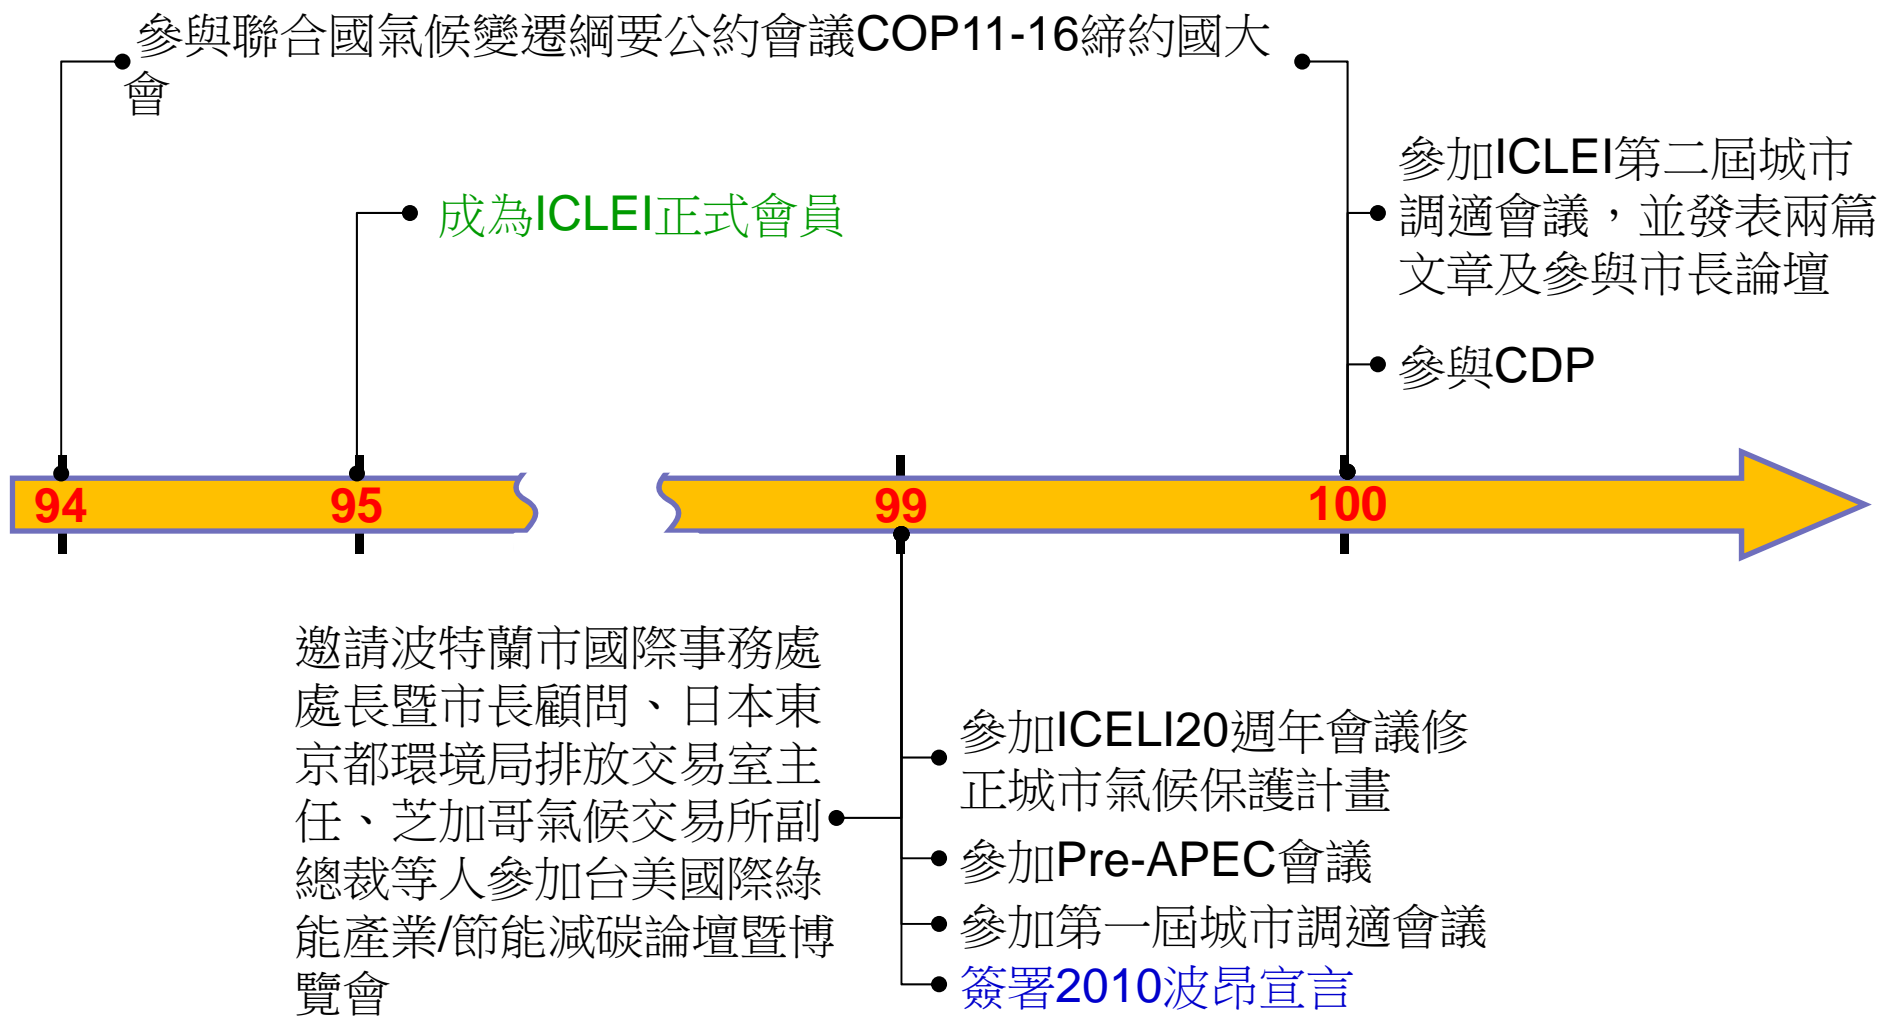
參與聯合國氣候變遷綱要公約會議COP11-16締約國大會

成為ICLEI正式會員

參加ICLEI第二屆城市調適會議，並發表兩篇文章及參與市長論壇

參與CDP

94

95

99

100

邀請波特蘭市國際事務處處長暨市長顧問、日本東京都環境局排放交易室主任、芝加哥氣候交易所副總裁等人參加台美國際綠能產業/節能減碳論壇暨博覽會

參加ICELI20週年會議修正城市氣候保護計畫

參加Pre-APEC會議

參加第一屆城市調適會議

簽署2010波昂宣言